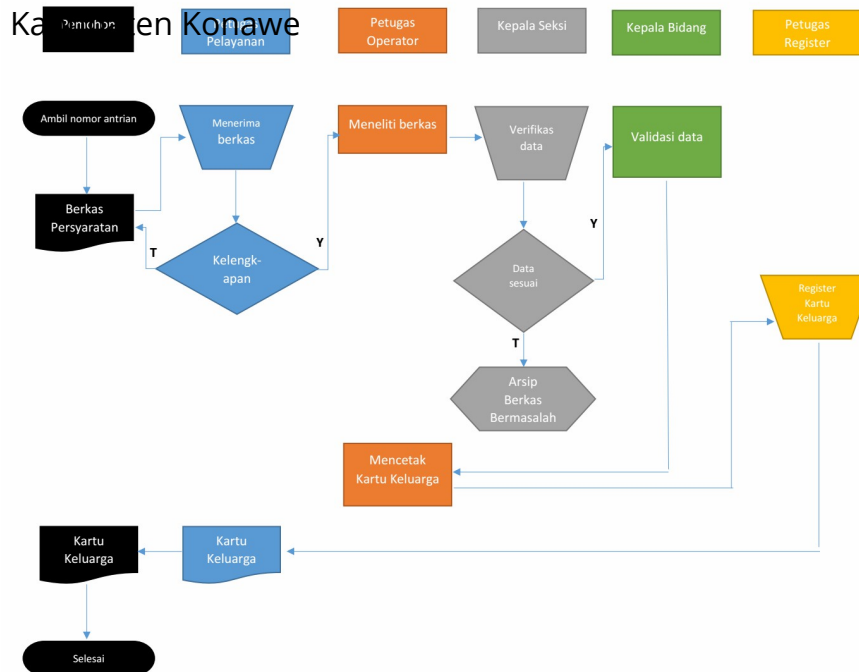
Ka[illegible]en Konawe

Pemohon
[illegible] Pelayanan
Petugas Operator
Kepala Seksi
Kepala Bidang
Petugas Register

Ambil nomor antrian
Menerima berkas
Meneliti berkas
Verifikas data
Validasi data
Berkas Persyaratan
Kelengk-apan
T
Y
Data sesuai
Y
T
Register Kartu Keluarga
Arsip Berkas Bermasalah
Mencetak Kartu Keluarga
Kartu Keluarga
Kartu Keluarga
Selesai